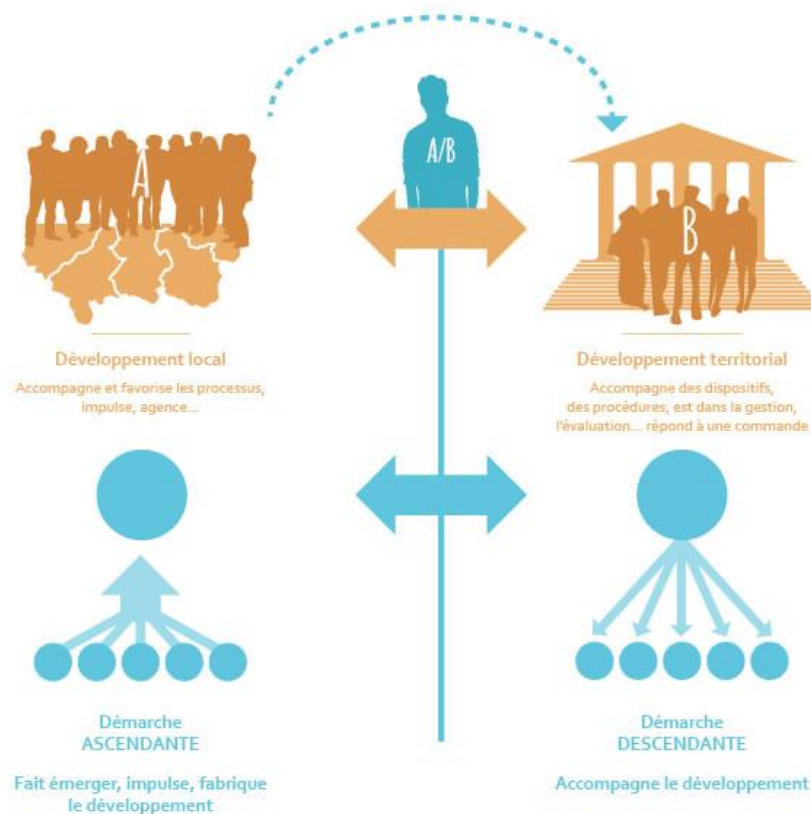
A/B

A

B

Développement local

Accompagne et favorise les processus, impulse, agence...

Développement territorial

Accompagne des dispositifs, des procédures, est dans la gestion, l'évaluation... répond à une commande

Démarche ASCENDANTE

Fait émerger, impulse, fabrique le développement

Démarche DESCENDANTE

Accompagne le développement